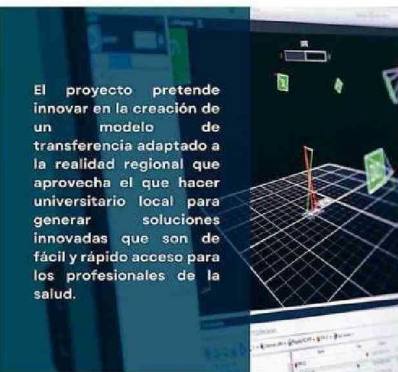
El proyecto pretende innovar en la creación de un modelo de transferencia adaptado a la realidad regional que aprovecha el que hacer universitario local para generar soluciones innovadas que son de fácil y rápido acceso para los profesionales de la salud.